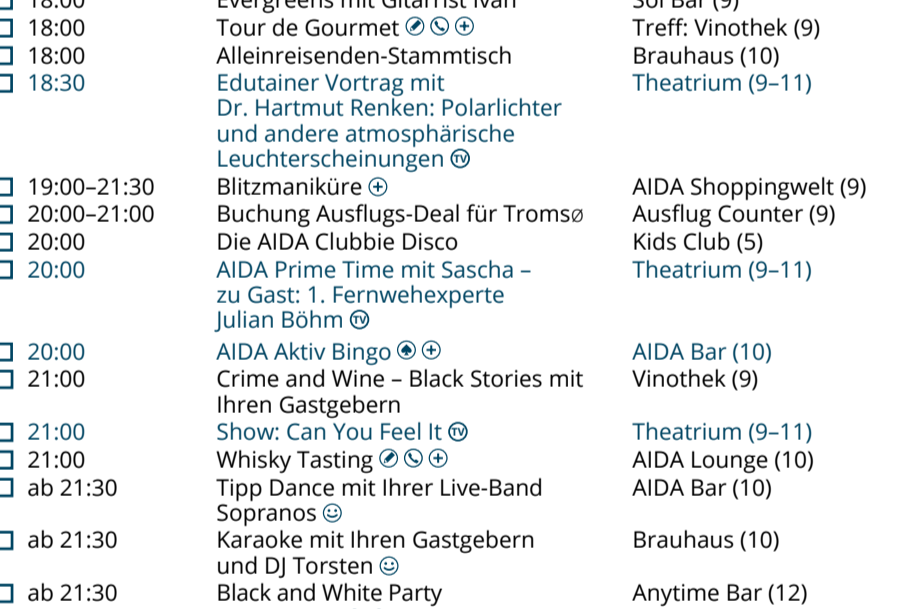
| | | | |
|---|---|---|---|
| ☐ | 18:00 | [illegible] | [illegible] |
| ☐ | 18:00 | Tour de Gourmet | Treff: Vinothek (9) |
| ☐ | 18:00 | Alleinreisenden-Stammtisch | Brauhaus (10) |
| ☐ | 18:30 | Edutainer Vortrag mit Dr. Hartmut Renken: Polarlichter und andere atmosphärische Leuchterscheinungen | Theatrium (9–11) |
| ☐ | 19:00–21:30 | Blitzmaniküre | AIDA Shoppingwelt (9) |
| ☐ | 20:00–21:00 | Buchung Ausflugs-Deal für Tromsø | Ausflug Counter (9) |
| ☐ | 20:00 | Die AIDA Clubbie Disco | Kids Club (5) |
| ☐ | 20:00 | AIDA Prime Time mit Sascha – zu Gast: 1. Fernwehexperte Julian Böhm | Theatrium (9–11) |
| ☐ | 20:00 | AIDA Aktiv Bingo | AIDA Bar (10) |
| ☐ | 21:00 | Crime and Wine – Black Stories mit Ihren Gastgebern | Vinothek (9) |
| ☐ | 21:00 | Show: Can You Feel It | Theatrium (9–11) |
| ☐ | 21:00 | Whisky Tasting | AIDA Lounge (10) |
| ☐ | ab 21:30 | Tipp Dance mit Ihrer Live-Band Sopranos | AIDA Bar (10) |
| ☐ | ab 21:30 | Karaoke mit Ihren Gastgebern und DJ Torsten | Brauhaus (10) |
| ☐ | ab 21:30 | Black and White Party | Anytime Bar (12) |